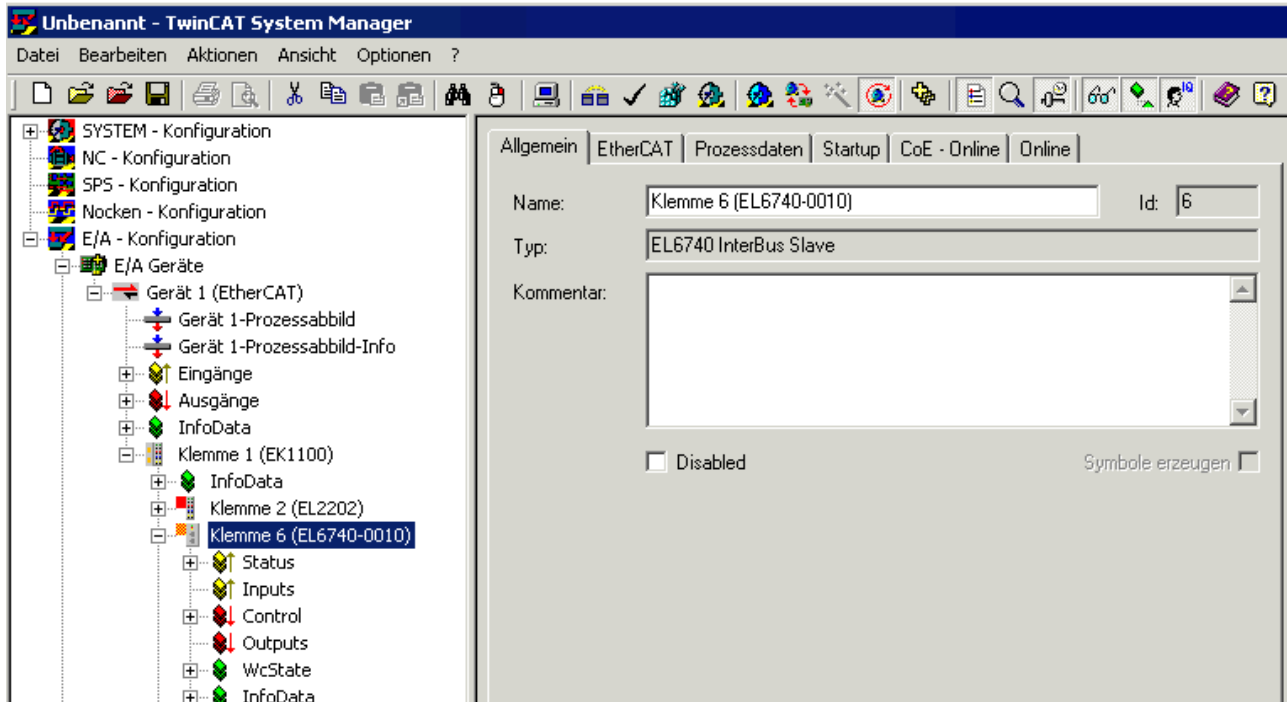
Unbenannt - TwinCAT System Manager

Datei Bearbeiten Aktionen Ansicht Optionen ?

SYSTEM - Konfiguration
NC - Konfiguration
SPS - Konfiguration
Nocken - Konfiguration
E/A - Konfiguration
E/A Geräte
Gerät 1 (EtherCAT)
Gerät 1-Prozessabbild
Gerät 1-Prozessabbild-Info
Eingänge
Ausgänge
InfoData
Klemme 1 (EK1100)
InfoData
Klemme 2 (EL2202)
Klemme 6 (EL6740-0010)
Status
Inputs
Control
Outputs
WcState
InfoData

Allgemein | EtherCAT | Prozessdaten | Startup | CoE - Online | Online

Name: Klemme 6 (EL6740-0010) Id: 6

Typ: EL6740 InterBus Slave

Kommentar:

Disabled

Symbole erzeugen